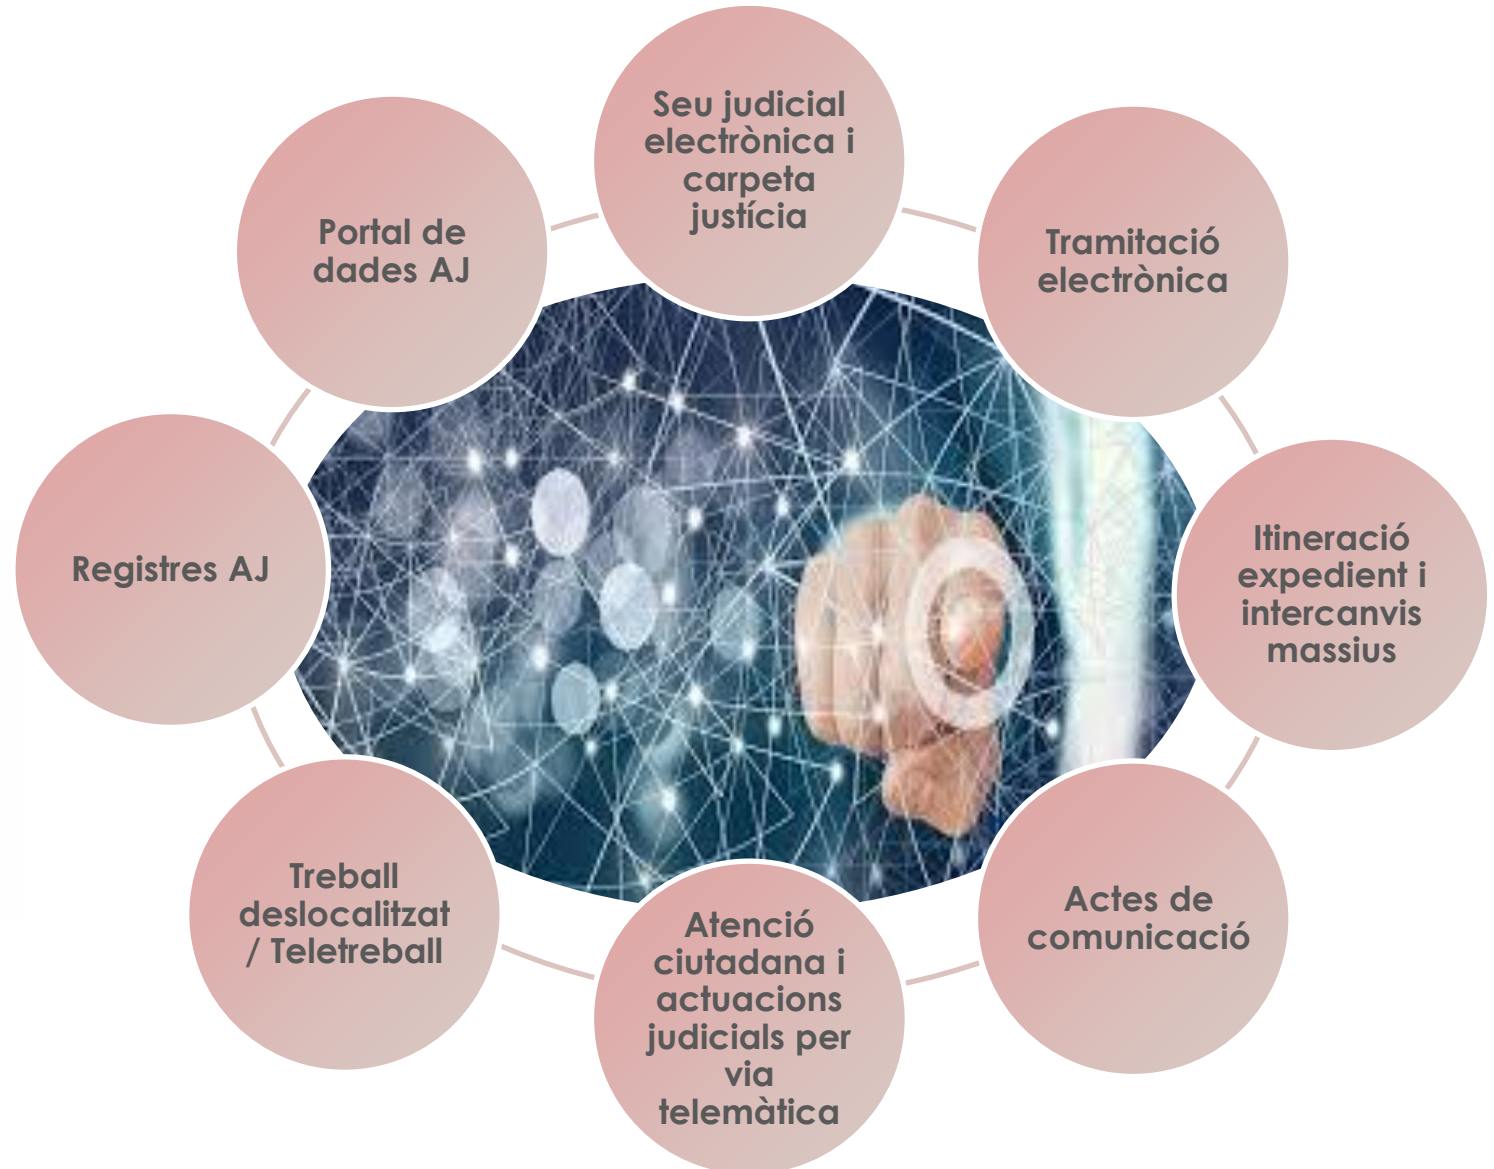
Seu judicial electrònica i carpeta justícia

Tramitació electrònica

Itineració expedient i intercanvis massius

Actes de comunicació

Atenció ciutadana i actuacions judicials per via telemàtica

Treball deslocalitzat / Teletreball

Registres AJ

Portal de dades AJ